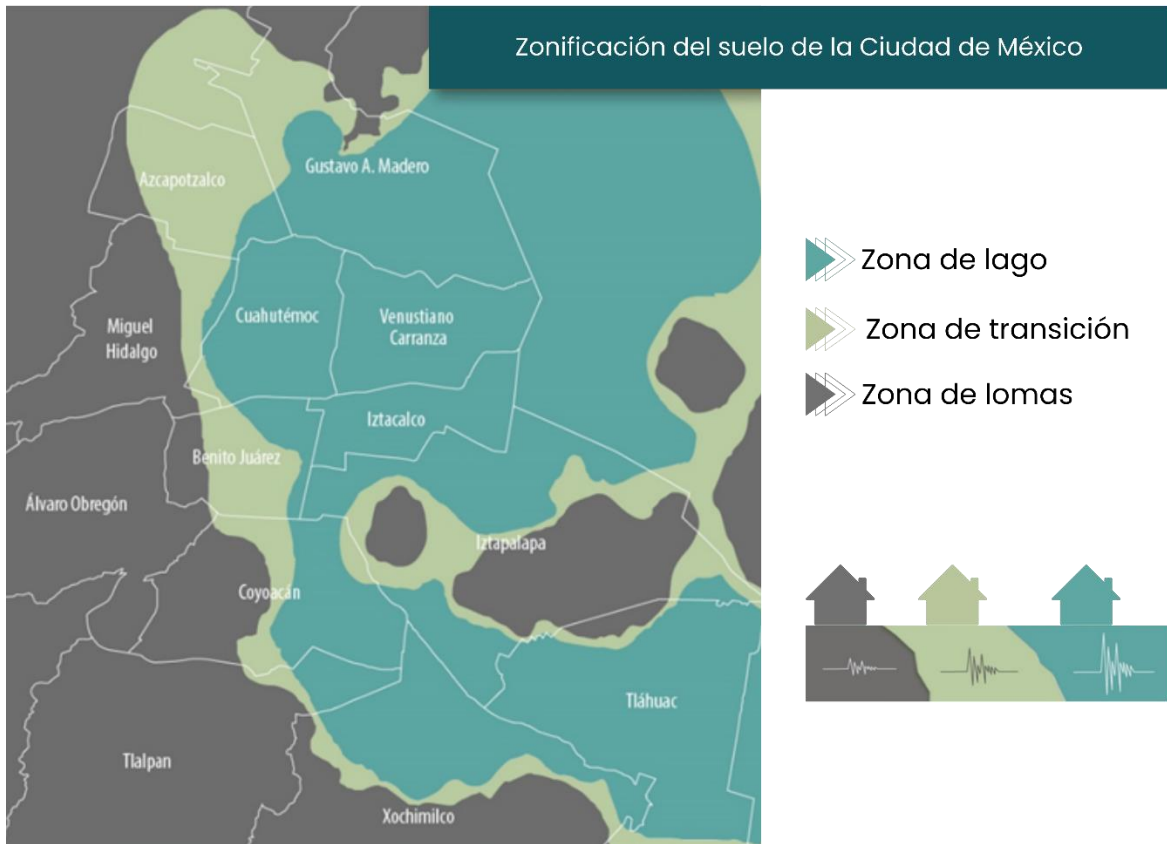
Zonificación del suelo de la Ciudad de México

Gustavo A. Madero

Azcapotzalco

Cuahutémoc

Venustiano Carranza

Miguel Hidalgo

Iztacalco

Benito Juárez

Álvaro Obregón

Iztapalapa

Coyoacán

Tláhuac

Tlalpan

Xochimilco

Zona de lago

Zona de transición

Zona de lomas